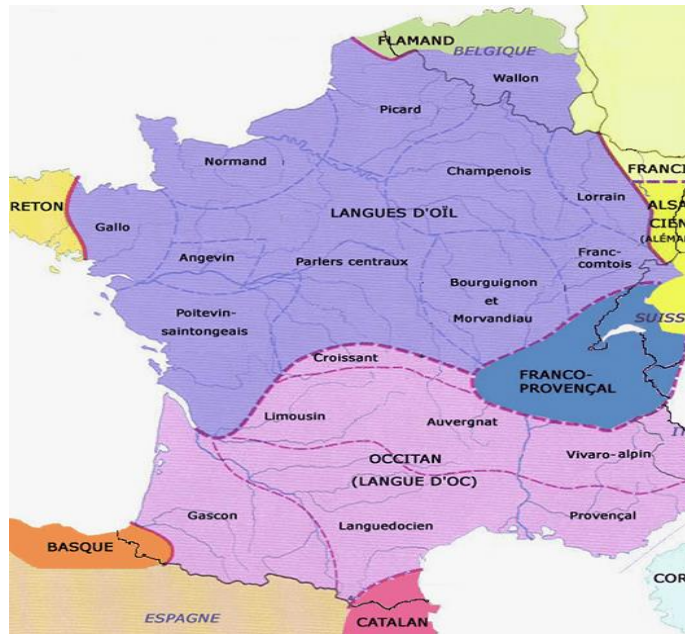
FLAMAND
BELGIQUE
Wallon
Picard
Normand
Champenois
FRANC
RETON
Lorrain
ALSA
CIEN
(ALÉMA
LANGUES D'OÏL
Gallo
Angevin
Parlers centraux
Franc-comtois
Bourguignon et Morvandiau
SUISS
Poitevin-saintongeais
Croissant
FRANCO-PROVENÇAL
Limousin
Auvergnat
OCCITAN (LANGUE D'OC)
Vivaro-alpin
Gascon
Languedocien
Provençal
BASQUE
COR
ESPAGNE
CATALAN